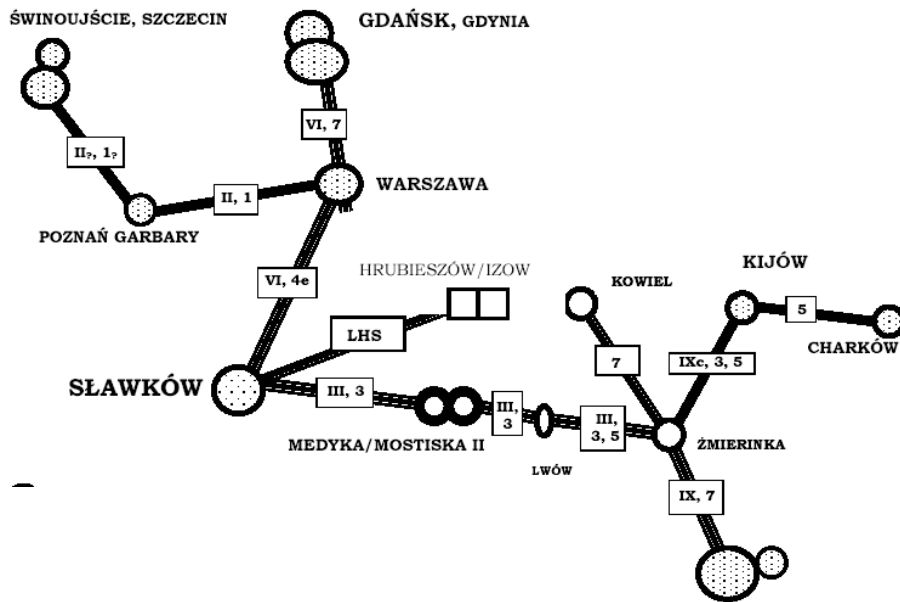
ŚWINOUJŚCIE, SZCZECIN

GDAŃSK, GDYNIA

VI, 7

II?, 1?

II, 1

WARSZAWA

POZNAŃ GARBARY

VI, 4e

HRUBIESZÓW/IZOW

KIJÓW

KOWIEL

5

LHS

CHARKÓW

7

IXc, 3, 5

SŁAWKÓW

III, 3

III, 3

III, 3, 5

MEDYKA/MOSTISKA II

ŻMIERINKA

LWÓW

IX, 7